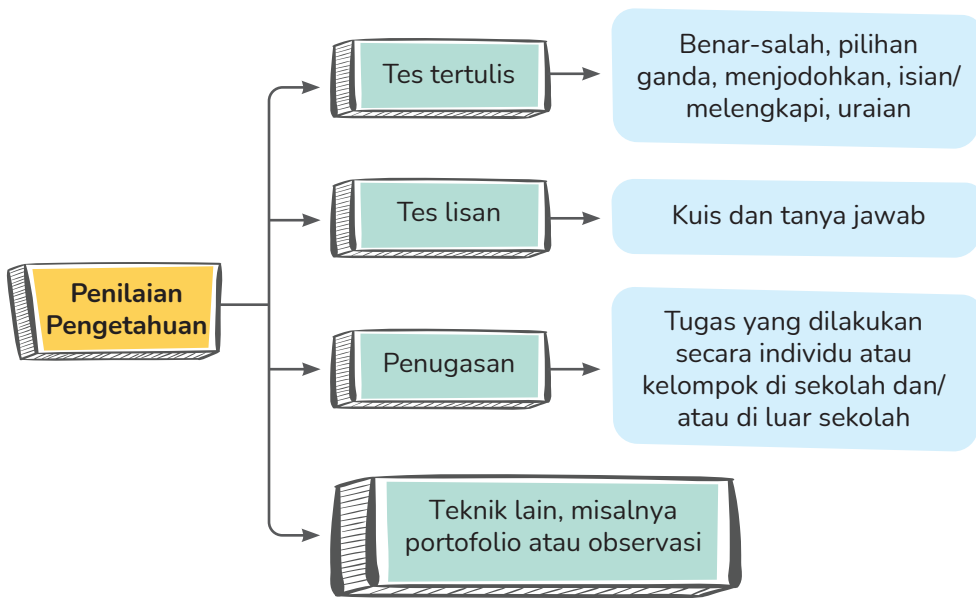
Penilaian Pengetahuan

Tes tertulis

Benar-salah, pilihan ganda, menjodohkan, isian/ melengkapi, uraian

Tes lisan

Kuis dan tanya jawab

Penugasan

Tugas yang dilakukan secara individu atau kelompok di sekolah dan/ atau di luar sekolah

Teknik lain, misalnya portofolio atau observasi